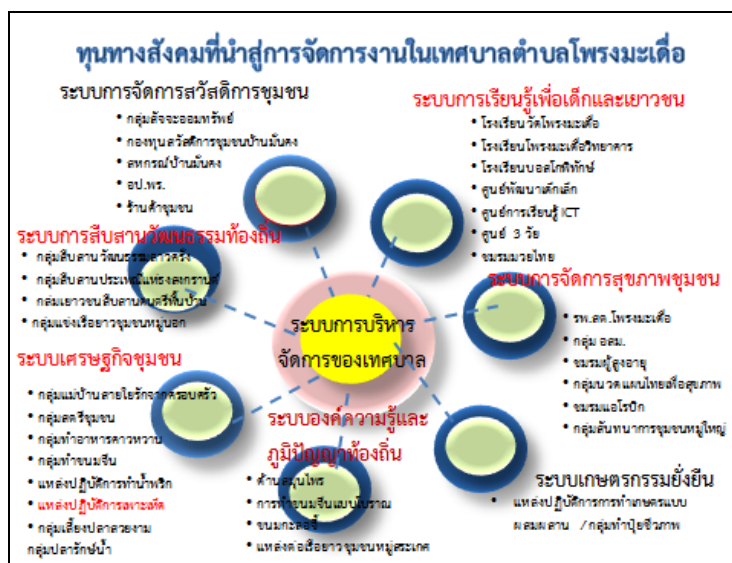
ทุนทางสังคมที่นำสู่การจัดการงานในเทศบาลตำบลโพรงมะเดื่อ

ระบบการจัดการสวัสดิการชุมชน
• กลุ่มสัจจะออมทรัพย์
• กองทุนสวัสดิการชุมชนบ้านมั่นคง
• สหกรณ์บ้านมั่นคง
• อป.พร.
• ร้านค้าชุมชน

ระบบการเรียนรู้เพื่อเด็กและเยาวชน
• โรงเรียนวัดโพรงมะเดื่อ
• โรงเรียนโพรงมะเดื่อวิทยาคาร
• โรงเรียนบอสโกพิทักษ์
• ศูนย์พัฒนาเด็กเล็ก
• ศูนย์การเรียนรู้ ICT
• ศูนย์ 3 วัย
• ชมรมมวยไทย

ระบบการสืบสานวัฒนธรรมท้องถิ่น
• กลุ่มสืบสาน วัฒนธรรมชาวครั่ง
• กลุ่มสืบสานประเพณีแห่งสงกรานต์
• กลุ่มเยาวชนสืบสานดนตรีพื้นบ้าน
• กลุ่มแข่งเรือยาวชุมชนหนองอก

ระบบการจัดการสุขภาพชุมชน
• รพ.สต.โพรงมะเดื่อ
• กลุ่ม อสม.
• ชมรมผู้สูงอายุ
• กลุ่มนวดแผนไทยเพื่อสุขภาพ
• ชมรมแอโรบิก
• กลุ่มสันทนาการชุมชนหมู่ใหญ่

ระบบการบริหารจัดการของเทศบาล

ระบบเศรษฐกิจชุมชน
• กลุ่มแม่บ้าน สายใยรักแห่งครอบครัว
• กลุ่มตลาดชุมชน
• กลุ่มทำอาหารคาวหวาน
• กลุ่มทำขนมจีน
• แหล่งปฏิบัติการทำน้ำพริก
• แหล่งปฏิบัติการเพาะเห็ด
• กลุ่มเลี้ยงปลาสวยงาม
กลุ่มปลารักษ์น้ำ

ระบบองค์ความรู้และภูมิปัญญาท้องถิ่น
• ด้านสมุนไพร
• การทำขนมจีนแบบโบราณ
• ขนมกะละแม
• แหล่งทอเสื่อชาวชุมชนหมู่สระเกศ

ระบบเกษตรกรรมยั่งยืน
• แหล่งปฏิบัติการการทำเกษตรแบบผสมผสาน /กลุ่มทำปุ๋ยชีวภาพ